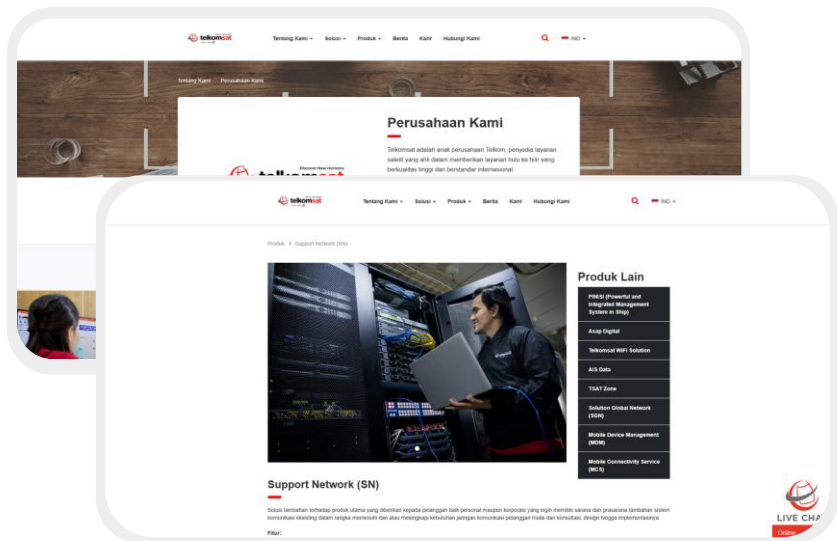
telkomsat

Tentang Kami Solusi Produk Berita Karir Hubungi Kami IND

Tentang Kami > Perusahaan Kami

Perusahaan Kami

Telkomsat adalah anak perusahaan Telkom, penyedia layanan satelit yang ahli dalam memberikan layanan hulu ke hilir yang berkualitas tinggi dan berstandar internasional.

Discover New Horizons
telkomsat

telkomsat

Tentang Kami Solusi Produk Berita Karir Hubungi Kami IND

Produk > Support Network (SN)

Produk Lain

PINISI (Powerful and Integrated Management System in Ship)

Asap Digital

Telkomsat WiFi Solution

AIS Data

TSAT Zone

Solution Global Network (SGN)

Mobile Device Management (MDM)

Mobile Connectivity Service (MCS)

Support Network (SN)

Solusi tambahan terhadap produk utama yang diberikan kepada pelanggan baik personal maupun korporasi yang ingin memiliki sarana dan prasarana tambahan sistem komunikasi eksisting dalam rangka memenuhi dan atau melengkapi kebutuhan jaringan komunikasi pelanggan mulai dari konsultasi, design hingga implementasinya

Fitur:

LIVE CHA
Online